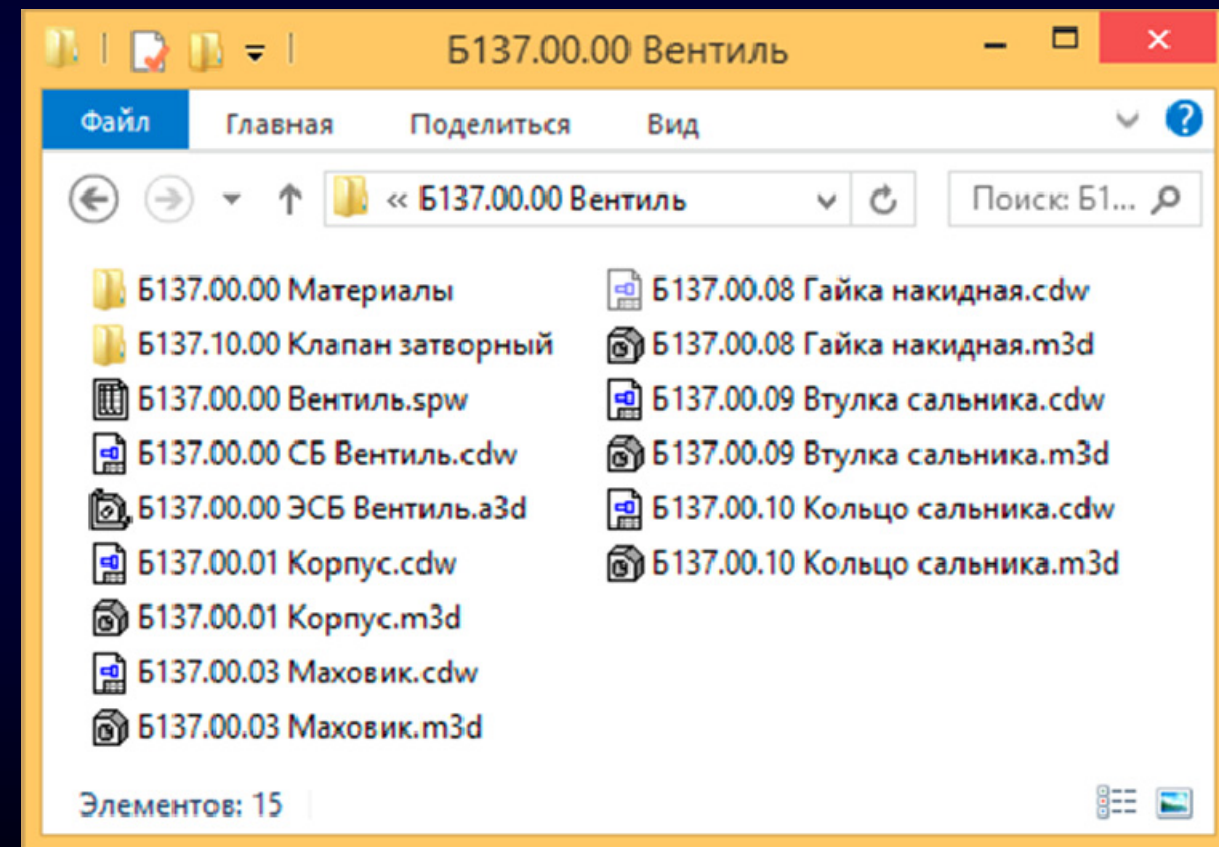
Б137.00.00 Вентиль

Файл
Главная
Поделиться
Вид

« Б137.00.00 Вентиль
Поиск: Б1...

Б137.00.00 Материалы
Б137.10.00 Клапан затворный
Б137.00.00 Вентиль.spw
Б137.00.00 СБ Вентиль.cdw
Б137.00.00 ЭСБ Вентиль.a3d
Б137.00.01 Корпус.cdw
Б137.00.01 Корпус.m3d
Б137.00.03 Маховик.cdw
Б137.00.03 Маховик.m3d

Б137.00.08 Гайка накидная.cdw
Б137.00.08 Гайка накидная.m3d
Б137.00.09 Втулка сальника.cdw
Б137.00.09 Втулка сальника.m3d
Б137.00.10 Кольцо сальника.cdw
Б137.00.10 Кольцо сальника.m3d

Элементов: 15